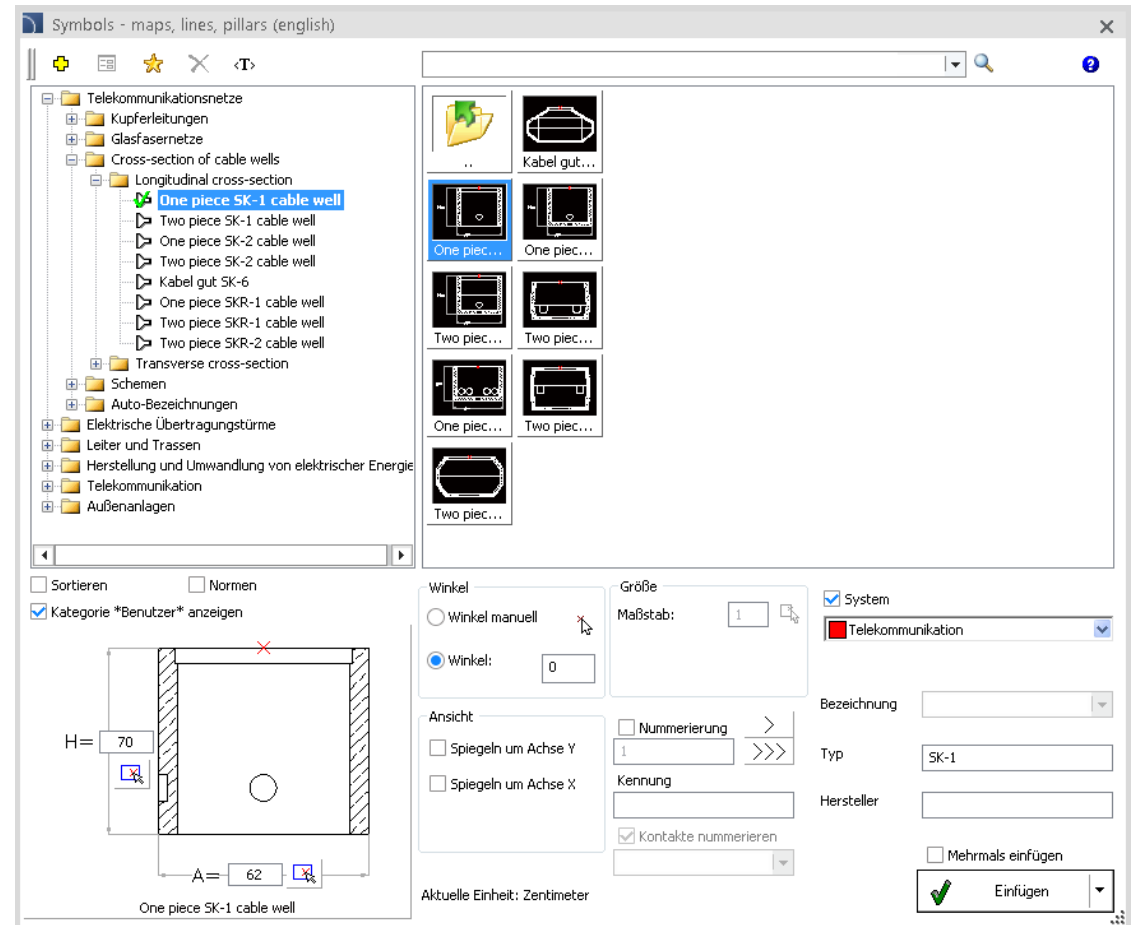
Symbols - maps, lines, pillars (english)

‹T›

Telekommunikationsnetze
Kupferleitungen
Glasfasernetze
Cross-section of cable wells
Longitudinal cross-section
One piece SK-1 cable well
Two piece SK-1 cable well
One piece SK-2 cable well
Two piece SK-2 cable well
Kabel gut SK-6
One piece SKR-1 cable well
Two piece SKR-1 cable well
Two piece SKR-2 cable well
Transverse cross-section
Schemen
Auto-Bezeichnungen
Elektrische Übertragungstürme
Leiter und Trassen
Herstellung und Umwandlung von elektrischer Energie
Telekommunikation
Außenanlagen

..
Kabel gut...
One piec...
One piec...
Two piec...
Two piec...
One piec...
Two piec...
Two piec...

Sortieren
Normen
Kategorie *Benutzer* anzeigen

H= 70
A= 62
One piece SK-1 cable well

Winkel
Winkel manuell
Winkel: 0

Größe
Maßstab: 1

System
Telekommunikation

Ansicht
Spiegeln um Achse Y
Spiegeln um Achse X

Nummerierung
1
>
>>>
Kennung
Kontakte nummerieren

Bezeichnung
Typ SK-1
Hersteller

Mehrmals einfügen
Einfügen

Aktuelle Einheit: Zentimeter